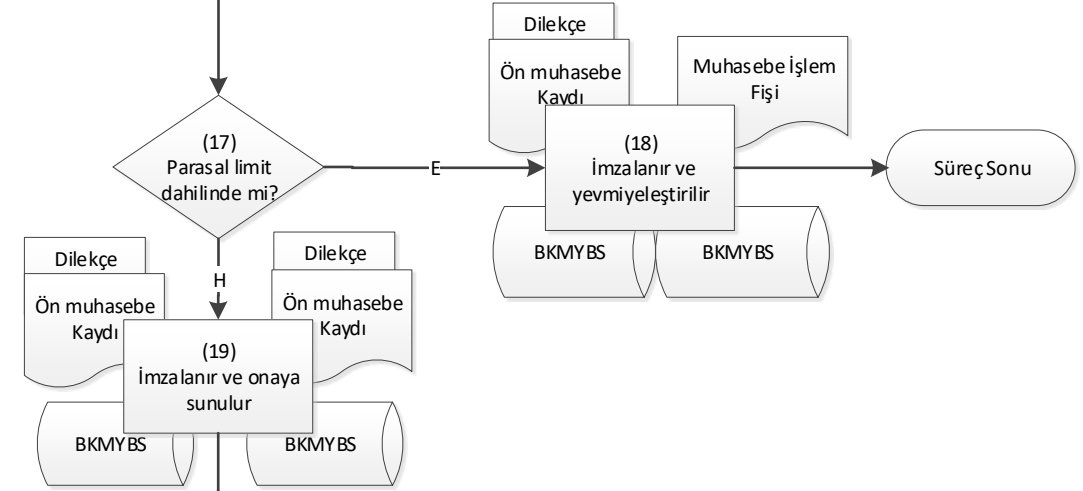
Dilekçe

Ön muhasebe Kaydı

Muhasebe İşlem Fişi

(17) Parasal limit dahilinde mi?

E

(18) İmzalanır ve yevmiyeleştirilir

Süreç Sonu

BKMYBS

BKMYBS

H

Dilekçe

Ön muhasebe Kaydı

Dilekçe

Ön muhasebe Kaydı

(19) İmzalanır ve onaya sunulur

BKMYBS

BKMYBS